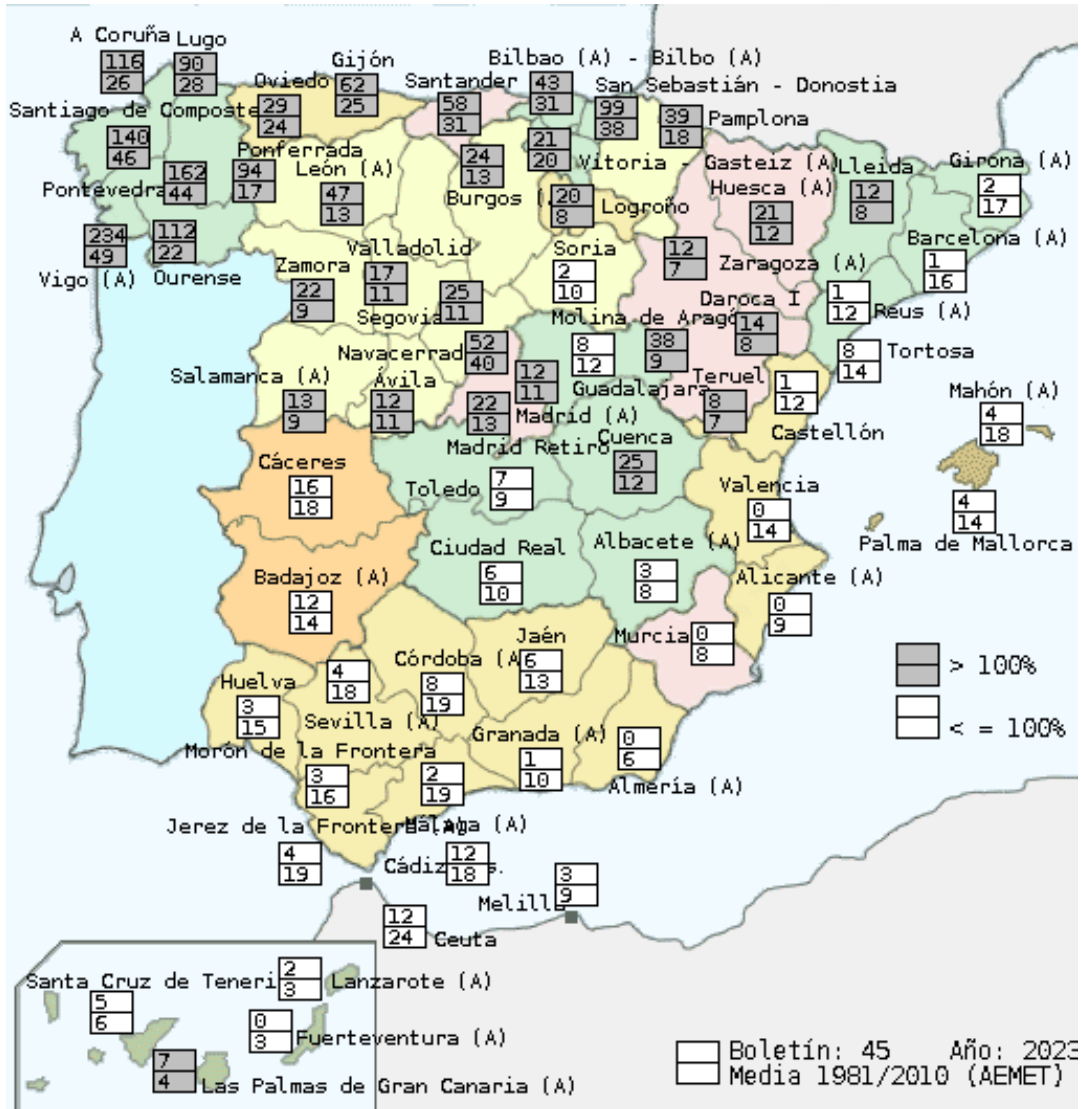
A Coruña
116
26
Lugo
90
28
Gijón
62
25
Bilbao (A) - Bilbo (A)
43
31
San Sebastián - Donostia
99
38
Oviedo
29
24
Santander
58
31
Santiago de Composte
140
46
39
18
Pamplona
21
20
Vitoria - Gasteiz (A)
Ponferrada
94
17
162
44
Pontevedra
León (A)
47
13
24
13
Burgos (
20
8
Logroño
Huesca (A)
21
12
Lleida
12
8
Girona (A)
2
17
234
49
Vigo (A)
112
22
Ourense
Valladolid
17
11
Zamora
22
9
25
11
Segovia
Soria
2
10
12
7
Zaragoza (A)
Barcelona (A)
1
16
Daroca I
14
8
1
12
Reus (A)
Molina de Aragó
38
9
8
12
Navacerrad
52
40
Salamanca (A)
13
9
Ávila
12
11
12
11
22
13
Madrid (A)
Guadalajara
Teruel
8
7
1
12
Castellón
8
14
Tortosa
Mahón (A)
4
18
Madrid Retiro
Cuenca
25
12
Cáceres
16
18
Toledo
7
9
Valencia
0
14
4
14
Palma de Mallorca
Ciudad Real
6
10
Albacete (A)
3
8
Alicante (A)
0
9
Badajoz (A)
12
14
Jaén
6
13
Murcia
0
8
Córdoba (A
8
19
4
18
> 100%
< = 100%
Huelva
3
15
Sevilla (A)
Granada (A)
1
10
0
6
Almería (A)
Morón de la Frontera
3
16
2
19
Jerez de la Frontera
Málaga (A)
4
19
Cádiz
12
18
3
9
Melilla
12
24
Ceuta
Santa Cruz de Teneri
2
3
Lanzarote (A)
5
6
0
3
Fuerteventura (A)
7
4
Las Palmas de Gran Canaria (A)
Boletín: 45 Año: 2023
Media 1981/2010 (AEMET)